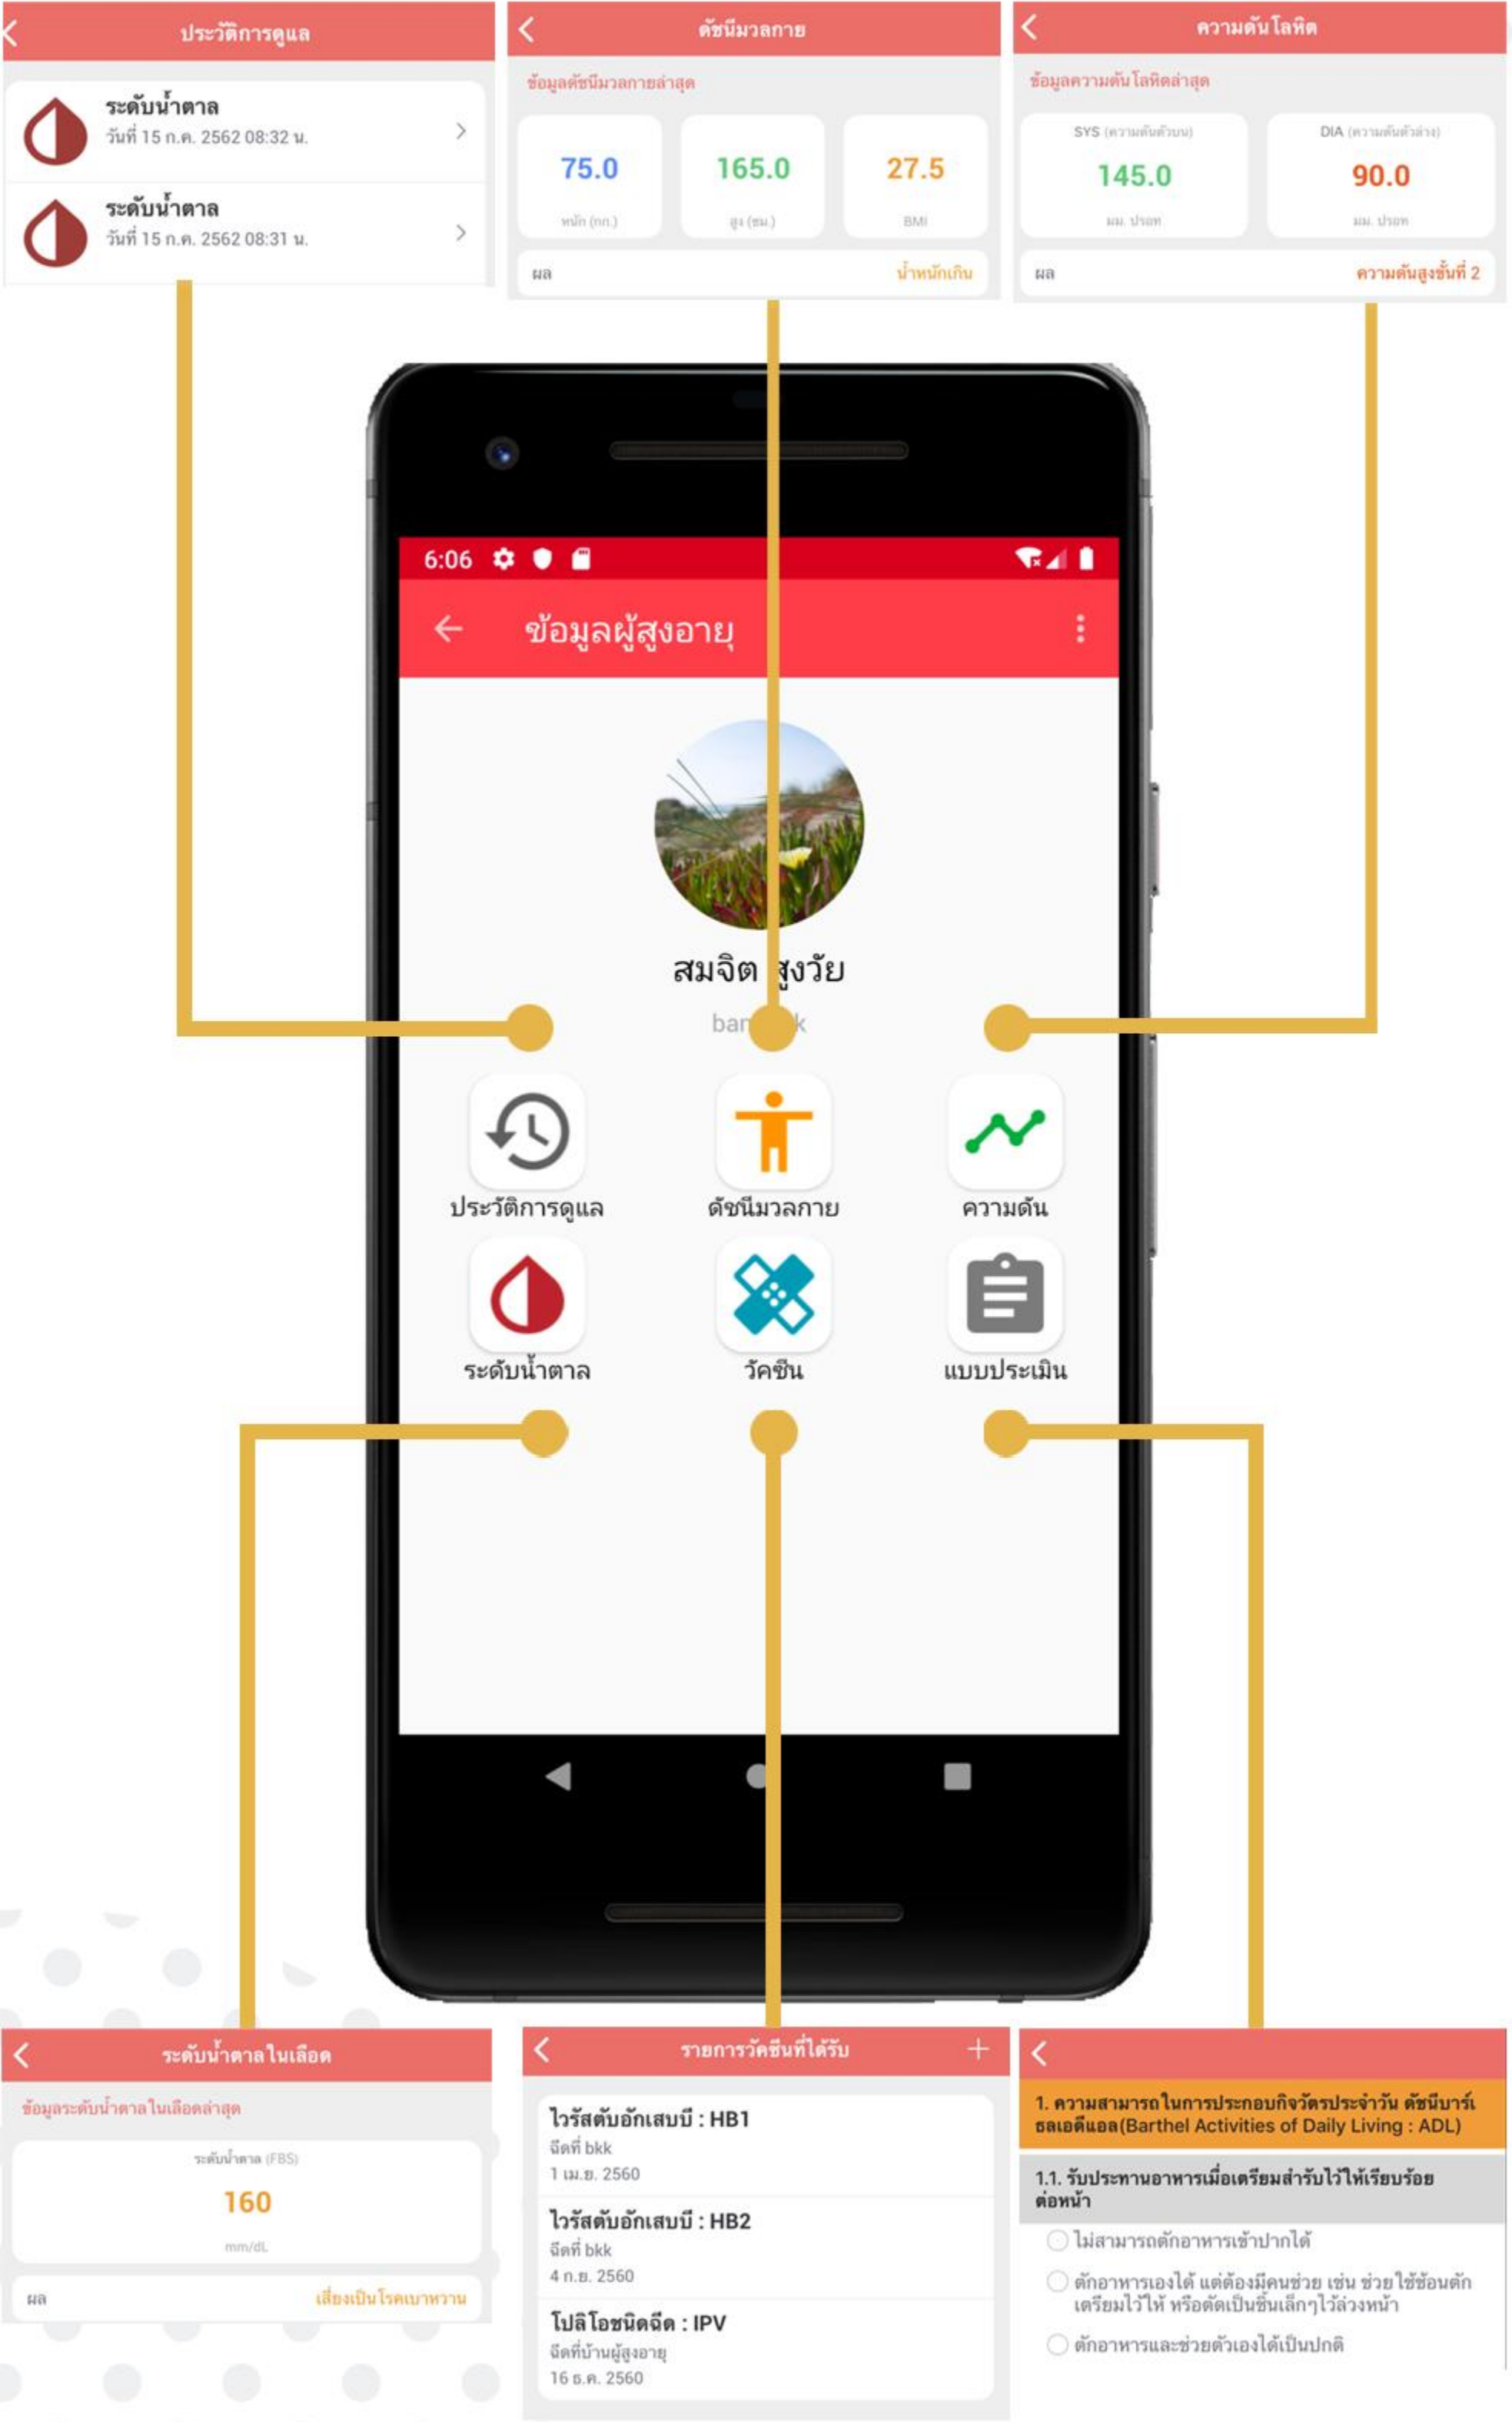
ประวัติการดูแล

ระดับน้ำตาล
วันที่ 15 ก.ค. 2562 08:32 น.

ระดับน้ำตาล
วันที่ 15 ก.ค. 2562 08:31 น.

ดัชนีมวลกาย

ข้อมูลดัชนีมวลกายล่าสุด

| 75.0 | 165.0 | 27.5 |
|---|---|---|
| หนัก (กก.) | สูง (ซม.) | BMI |

ผล น้ำหนักเกิน

ความดันโลหิต

ข้อมูลความดันโลหิตล่าสุด

| SYS (ความดันตัวบน) | DIA (ความดันตัวล่าง) |
|---|---|
| 145.0 | 90.0 |
| มม. ปรอท | มม. ปรอท |

ผล ความดันสูงขั้นที่ 2

6:06

ข้อมูลผู้สูงอายุ

สมจิต สูงวัย

ban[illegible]k

ประวัติการดูแล

ดัชนีมวลกาย

ความดัน

ระดับน้ำตาล

วัคซีน

แบบประเมิน

ระดับน้ำตาลในเลือด

ข้อมูลระดับน้ำตาลในเลือดล่าสุด

ระดับน้ำตาล (FBS)
160
mm/dL

ผล เสี่ยงเป็นโรคเบาหวาน

รายการวัคซีนที่ได้รับ +

ไวรัสตับอักเสบบี : HB1
ฉีดที่ bkk
1 เม.ย. 2560

ไวรัสตับอักเสบบี : HB2
ฉีดที่ bkk
4 ก.ย. 2560

โปลิโอชนิดฉีด : IPV
ฉีดที่บ้านผู้สูงอายุ
16 ธ.ค. 2560

1. ความสามารถในการประกอบกิจวัตรประจำวัน ดัชนีบาร์ธลเอดีแอล(Barthel Activities of Daily Living : ADL)

1.1. รับประทานอาหารเมื่อเตรียมสำรับไว้ให้เรียบร้อยต่อหน้า

ไม่สามารถตักอาหารเข้าปากได้

ตักอาหารเองได้ แต่ต้องมีคนช่วย เช่น ช่วยใช้ช้อนตักเตรียมไว้ให้ หรือตัดเป็นชิ้นเล็กๆไว้ล่วงหน้า

ตักอาหารและช่วยตัวเองได้เป็นปกติ